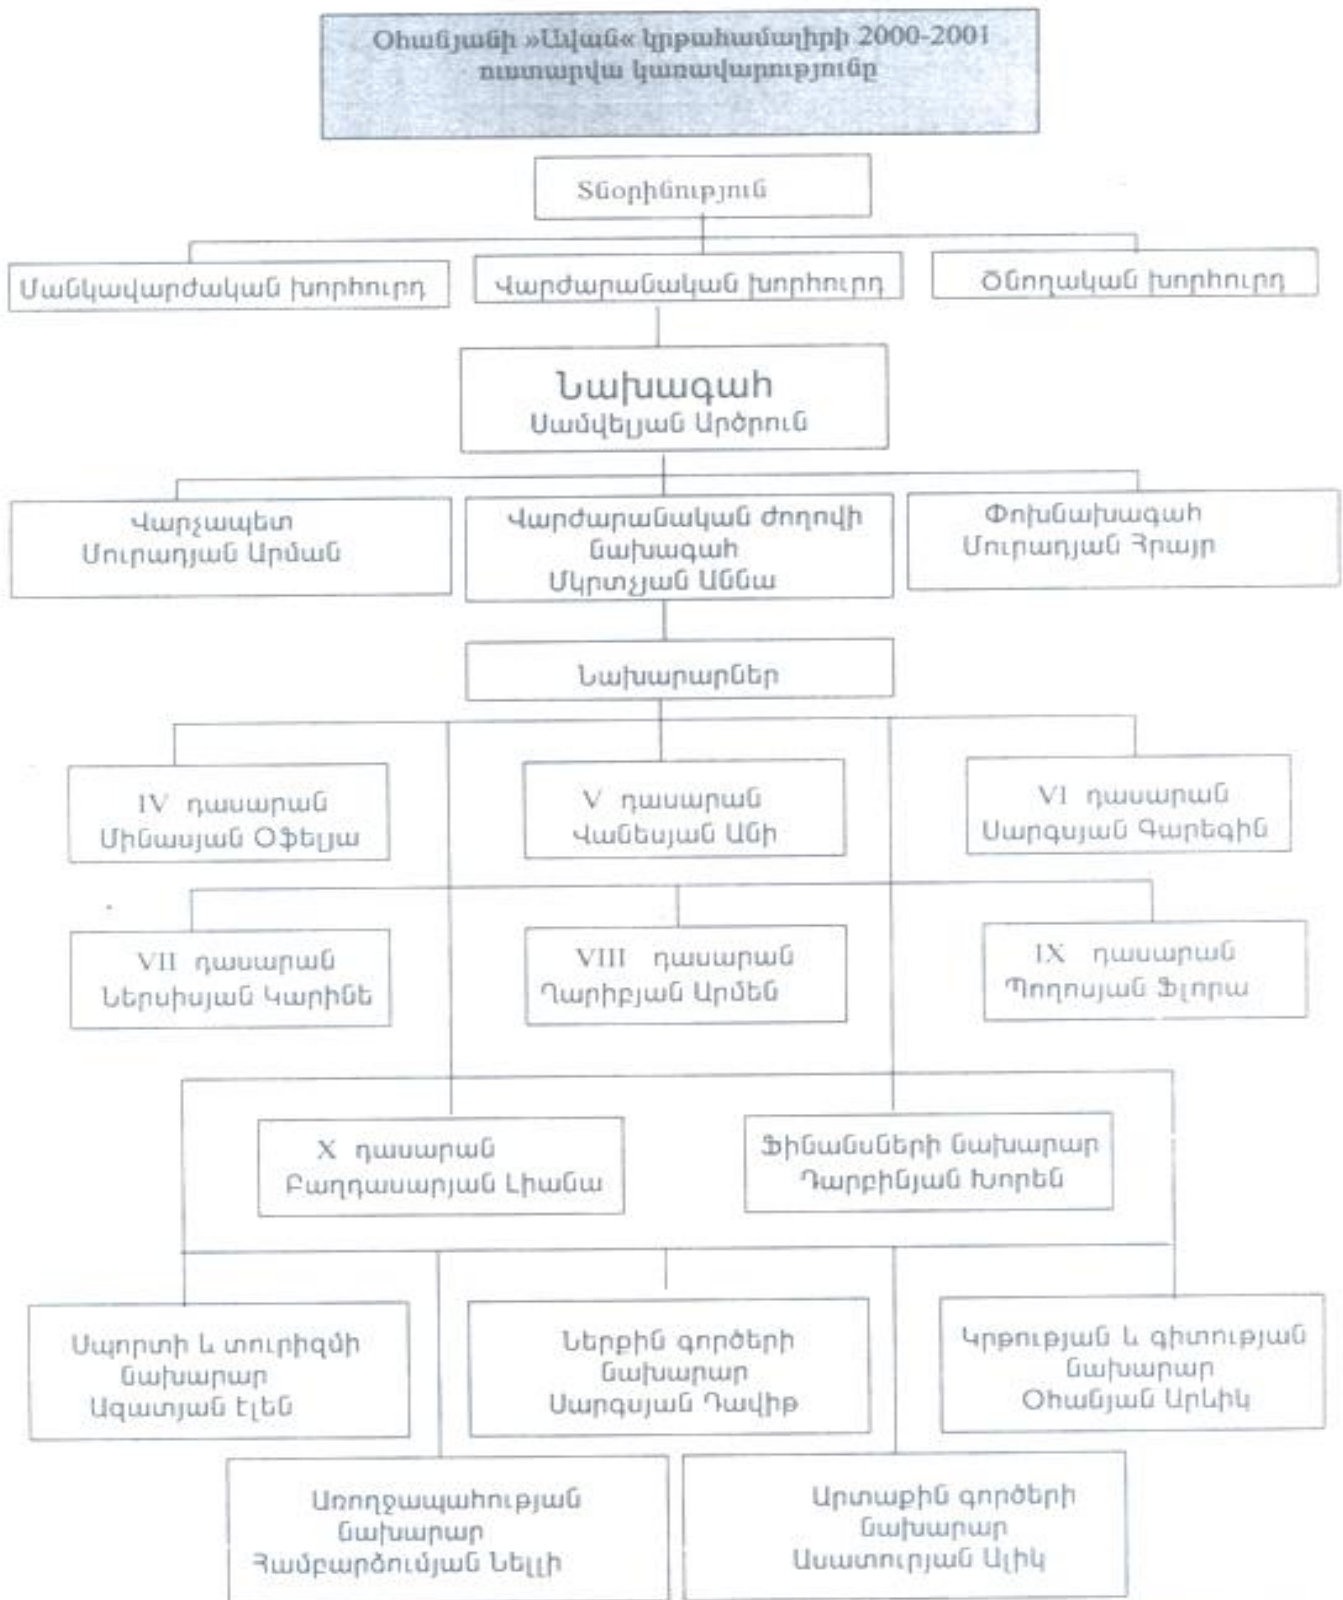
Օհանյանի »Անահ« կրթահամալիրի 2000-2001 ուստարվա կառավարությունը

Տնօրինություն

Մանկավարժական խորհուրդ

Վարժարանական խորհուրդ

Ծնողական խորհուրդ

Նախագահ
Սամվելյան Արծրուն

Վարչապետ
Մուրադյան Արման

Վարժարանական ժողովի նախագահ
Մկրտչյան Աննա

Փոխնախագահ
Մուրադյան Հրայր

Նախարարներ

IV դասարան
Մինասյան Օֆելյա

V դասարան
Վանեսյան Անի

VI դասարան
Սարգսյան Գարեգին

VII դասարան
Ներսիսյան Կարինե

VIII դասարան
Ղարիբյան Արմեն

IX դասարան
Պողոսյան Ֆլորա

X դասարան
Բաղդասարյան Լիանա

Ֆինանսների նախարար
Դարբինյան Խորեն

Սպորտի և տուրիզմի նախարար
Ազատյան Էլեն

Ներքին գործերի նախարար
Սարգսյան Դավիթ

Կրթության և գիտության նախարար
Օհանյան Արևիկ

Առողջապահության նախարար
Համբարձումյան Նելլի

Արտաքին գործերի նախարար
Ասատուրյան Ալիկ